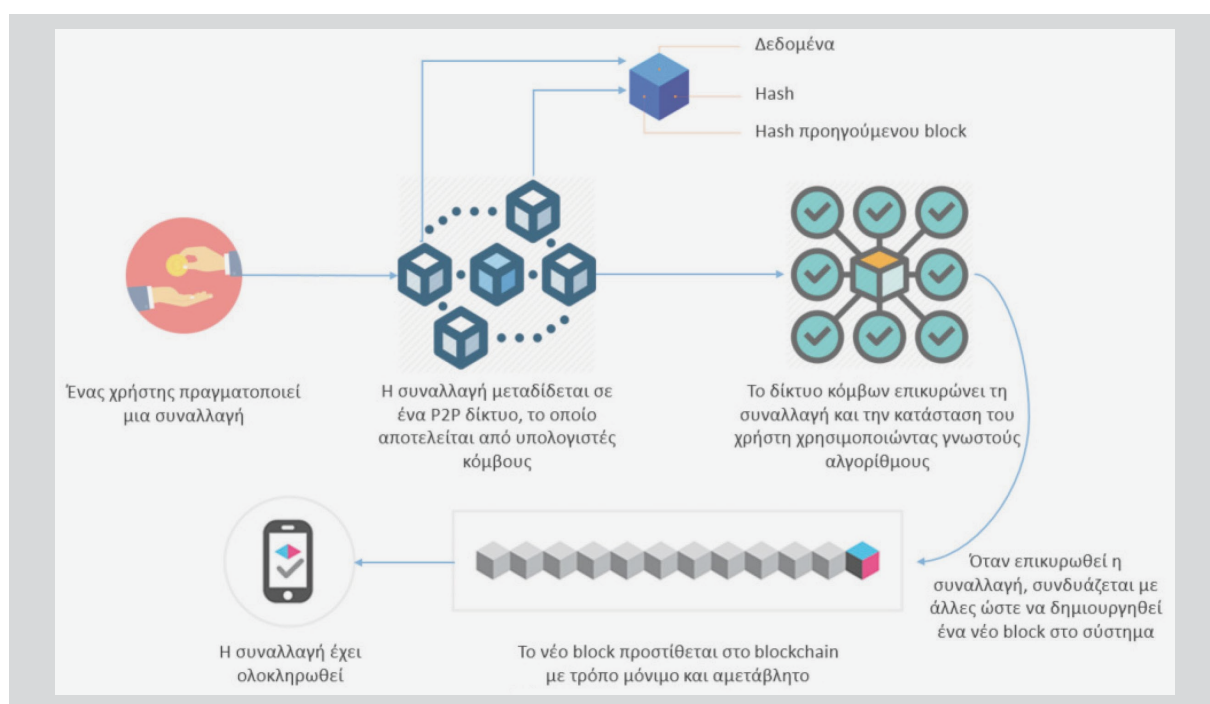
Δεδομένα

Hash

Hash προηγούμενου block

Ένας χρήστης πραγματοποιεί μια συναλλαγή

Η συναλλαγή μεταδίδεται σε ένα P2P δίκτυο, το οποίο αποτελείται από υπολογιστές κόμβους

Το δίκτυο κόμβων επικυρώνει τη συναλλαγή και την κατάσταση του χρήστη χρησιμοποιώντας γνωστούς αλγορίθμους

Όταν επικυρωθεί η συναλλαγή, συνδυάζεται με άλλες ώστε να δημιουργηθεί ένα νέο block στο σύστημα

Το νέο block προστίθεται στο blockchain με τρόπο μόνιμο και αμετάβλητο

Η συναλλαγή έχει ολοκληρωθεί